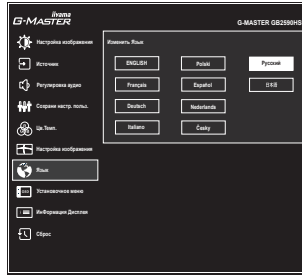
iiyama
G-MASTER

G-MASTER GB2590HS

Настройка изображения
Источник
Регулировка аудио
Сохран настр. польз.
Цв.Темп.
Настройка изображения
Язык
Установочное меню
Информация Дисплея
Сброс

Изменить Язык

| ENGLISH | Polski | Русский |
|---|---|---|
| Français | Español | 日本語 |
| Deutsch | Nederlands | |
| Italiano | Česky | |